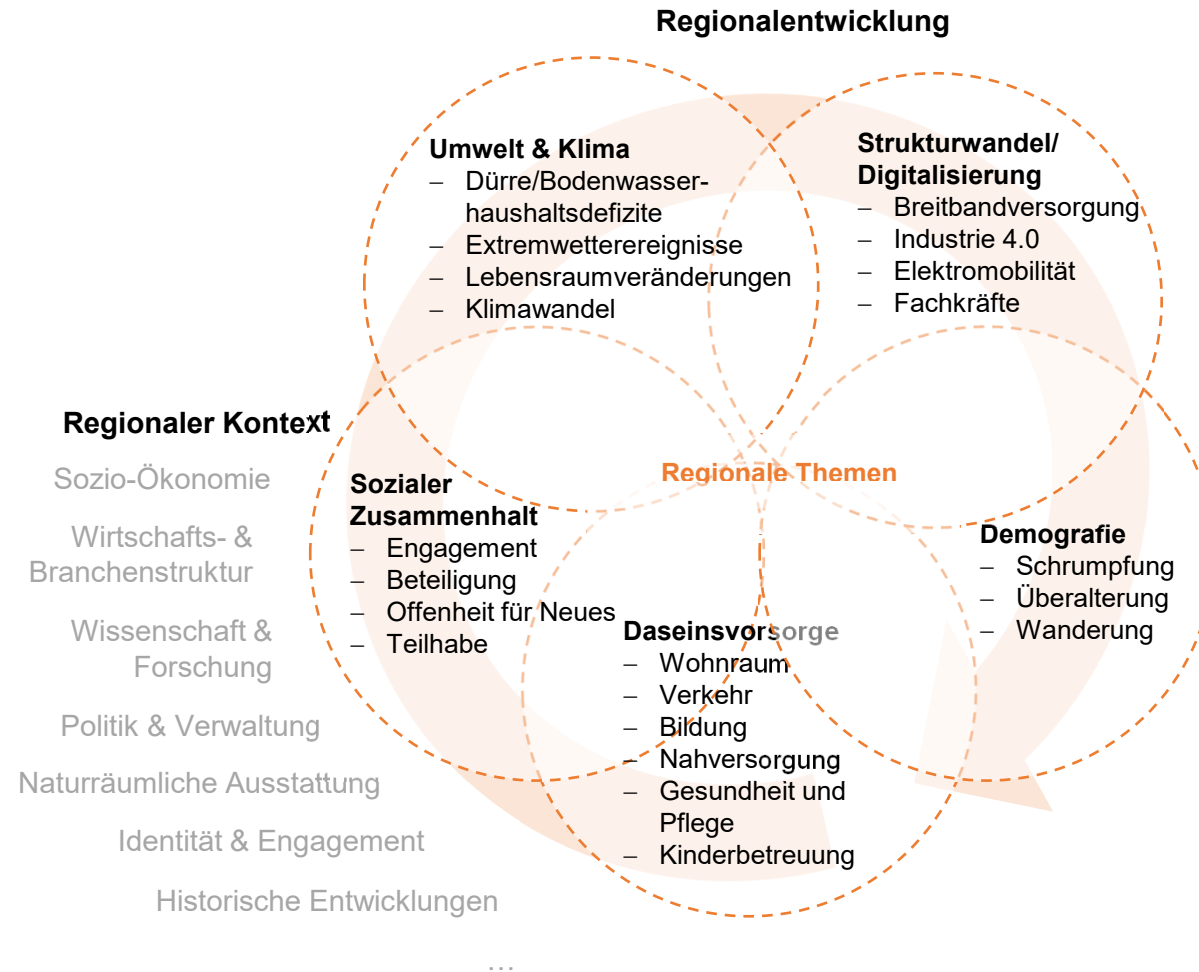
Regionalentwicklung

Umwelt & Klima
– Dürre/Bodenwasserhaushaltsdefizite
– Extremwetterereignisse
– Lebensraumveränderungen
– Klimawandel

Strukturwandel/ Digitalisierung
– Breitbandversorgung
– Industrie 4.0
– Elektromobilität
– Fachkräfte

Regionaler Kontext

Sozio-Ökonomie

Wirtschafts- & Branchenstruktur

Wissenschaft & Forschung

Politik & Verwaltung

Naturräumliche Ausstattung

Identität & Engagement

Historische Entwicklungen

...

Regionale Themen

Sozialer Zusammenhalt
– Engagement
– Beteiligung
– Offenheit für Neues
– Teilhabe

Demografie
– Schrumpfung
– Überalterung
– Wanderung

Daseinsvorsorge
– Wohnraum
– Verkehr
– Bildung
– Nahversorgung
– Gesundheit und Pflege
– Kinderbetreuung